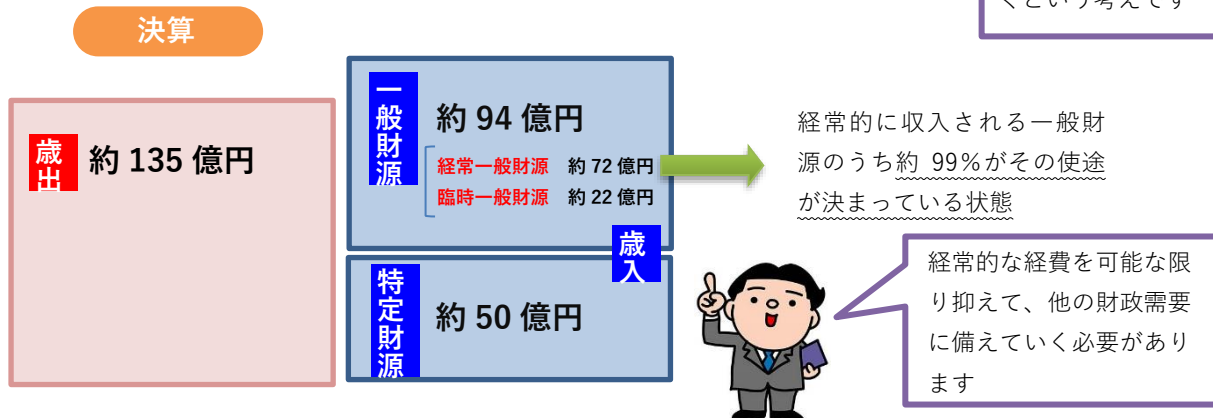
くという考えです

決算

歳出 約 135 億円

一般財源 約 94 億円
経常一般財源 約 72 億円
臨時一般財源 約 22 億円

歳入

特定財源 約 50 億円

経常的に収入される一般財源のうち約 99%がその使途が決まっている状態

経常的な経費を可能な限り抑えて、他の財政需要に備えていく必要があります